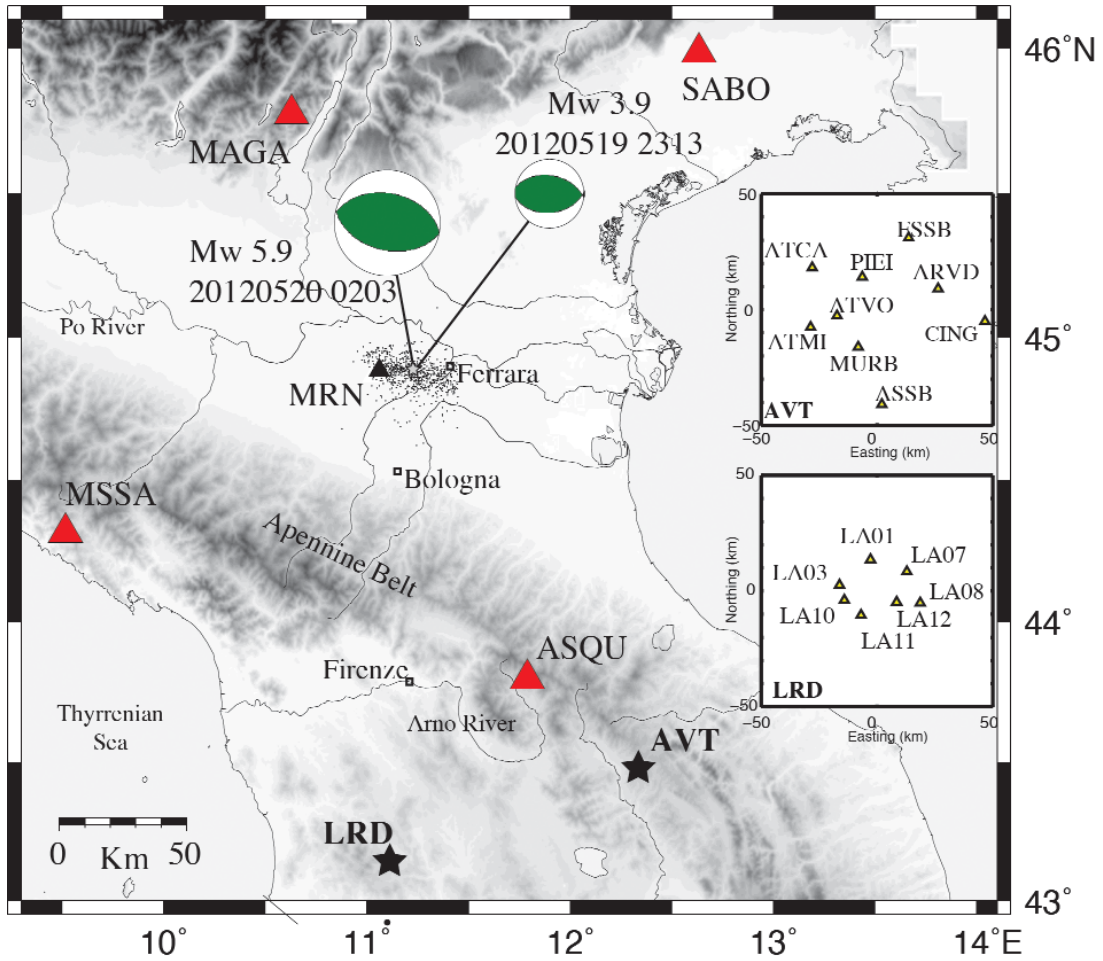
46°N
45°
44°
43°
10°
11°
12°
13°
14°E

SABO
MAGA
Mw 3.9
20120519 2313
Mw 5.9
20120520 0203
Po River
MRN
Ferrara
Bologna
MSSA
Apennine Belt
ASQU
Firenze
Arno River
Thyrrenian Sea
AVT
LRD
0 Km 50

50
Northing (km)
-50
-50
0
50
Easting (km)
ESSB
ATCA
PIEI
ARVD
ATVO
CING
ATMI
MURB
ASSB
AVT

50
Northing (km)
-50
-50
0
50
Easting (km)
LA01
LA07
LA03
LA08
LA10
LA12
LA11
LRD